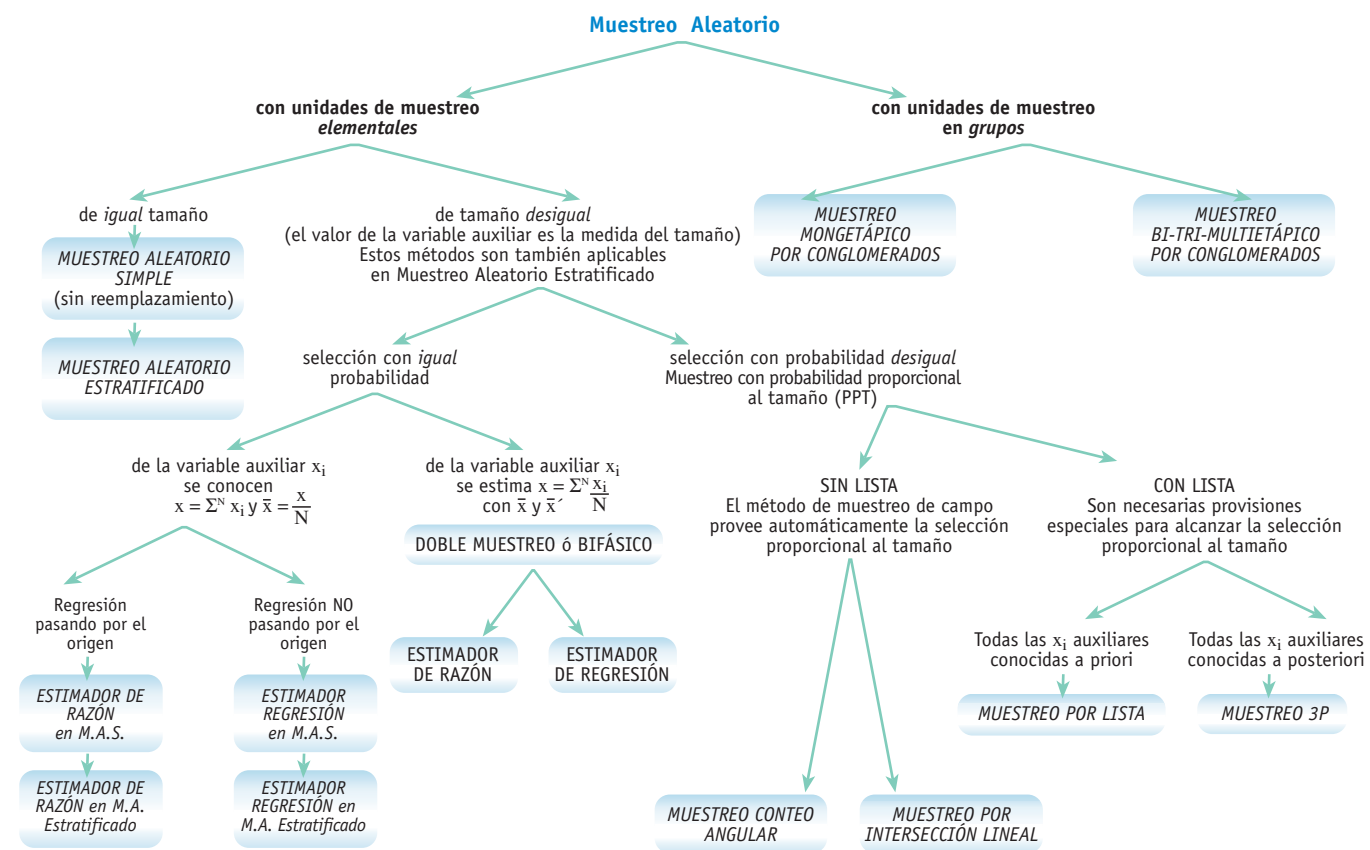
Muestreo Aleatorio

con unidades de muestreo *elementales*

con unidades de muestreo en *grupos*

MUESTREO MONGETÁPICO POR CONGLOMERADOS

MUESTREO BI-TRI-MULTIETÁPICO POR CONGLOMERADOS

de *igual* tamaño

MUESTREO ALEATORIO SIMPLE (sin reemplazamiento)

MUESTREO ALEATORIO ESTRATIFICADO

de tamaño *desigual* (el valor de la variable auxiliar es la medida del tamaño) Estos métodos son también aplicables en Muestreo Aleatorio Estratificado

selección con *igual* probabilidad

selección con probabilidad *desigual* Muestreo con probabilidad proporcional al tamaño (PPT)

de la variable auxiliar $x_i$ se conocen $x = \Sigma^N x_i$ y $\bar{x} = \frac{x}{N}$

de la variable auxiliar $x_i$ se estima $x = \Sigma^N \frac{x_i}{N}$ con $\bar{x}$ y $\bar{x}'$

DOBLE MUESTREO ó BIFÁSICO

ESTIMADOR DE RAZÓN

ESTIMADOR DE REGRESIÓN

Regresión pasando por el origen

ESTIMADOR DE RAZÓN en M.A.S.

ESTIMADOR DE RAZÓN en M.A. Estratificado

Regresión NO pasando por el origen

ESTIMADOR REGRESIÓN en M.A.S.

ESTIMADOR REGRESIÓN en M.A. Estratificado

SIN LISTA El método de muestreo de campo provee automáticamente la selección proporcional al tamaño

MUESTREO CONTEO ANGULAR

MUESTREO POR INTERSECCIÓN LINEAL

CON LISTA Son necesarias provisiones especiales para alcanzar la selección proporcional al tamaño

Todas las $x_i$ auxiliares conocidas a priori

MUESTREO POR LISTA

Todas las $x_i$ auxiliares conocidas a posteriori

MUESTREO 3P